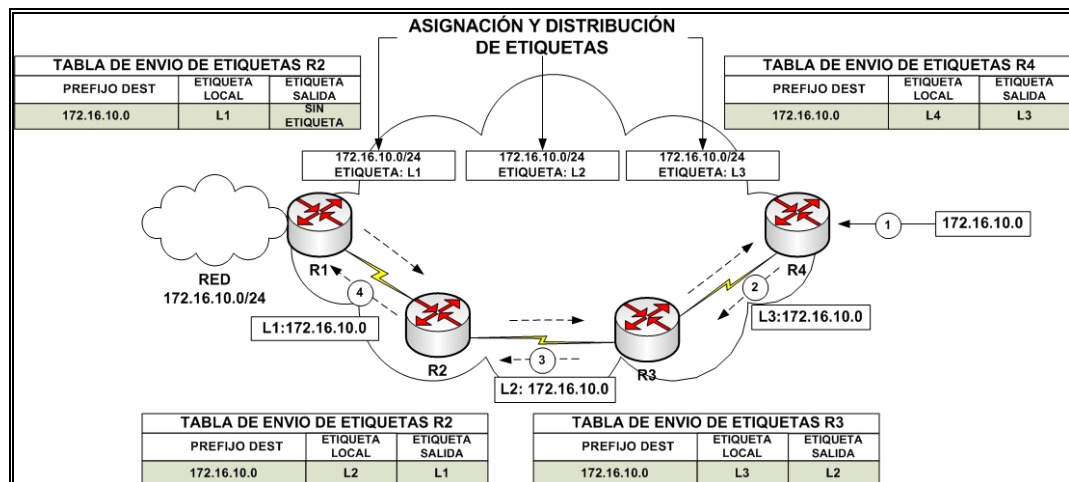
ASIGNACIÓN Y DISTRIBUCIÓN DE ETIQUETAS

TABLA DE ENVIO DE ETIQUETAS R2

| PREFIJO DEST | ETIQUETA LOCAL | ETIQUETA SALIDA |
|---|---|---|
| 172.16.10.0 | L1 | SIN ETIQUETA |

TABLA DE ENVIO DE ETIQUETAS R4

| PREFIJO DEST | ETIQUETA LOCAL | ETIQUETA SALIDA |
|---|---|---|
| 172.16.10.0 | L4 | L3 |

172.16.10.0/24
ETIQUETA: L1

172.16.10.0/24
ETIQUETA: L2

172.16.10.0/24
ETIQUETA: L3

1

172.16.10.0

R1

R4

RED
172.16.10.0/24

4

2

L1:172.16.10.0

L3:172.16.10.0

R2

3

R3

L2: 172.16.10.0

TABLA DE ENVIO DE ETIQUETAS R2

| PREFIJO DEST | ETIQUETA LOCAL | ETIQUETA SALIDA |
|---|---|---|
| 172.16.10.0 | L2 | L1 |

TABLA DE ENVIO DE ETIQUETAS R3

| PREFIJO DEST | ETIQUETA LOCAL | ETIQUETA SALIDA |
|---|---|---|
| 172.16.10.0 | L3 | L2 |